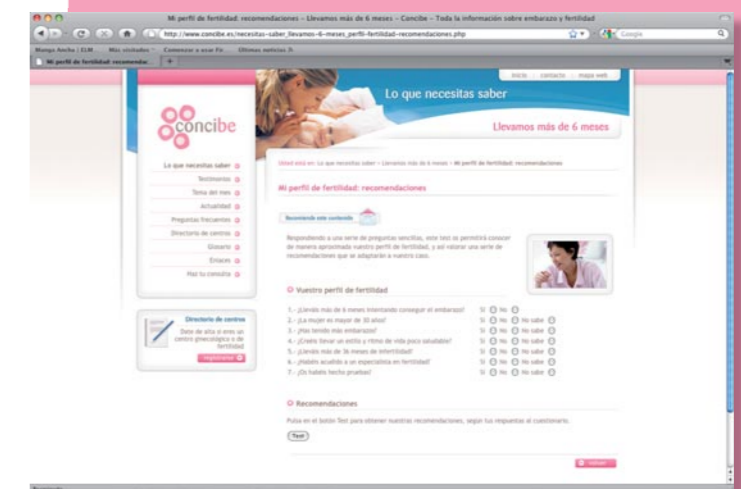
Mi perfil de fertilidad: recomendaciones – Llevamos más de 6 meses – Concibe – Toda la información sobre embarazo y fertilidad

http://www.concibe.es/necesitas-saber_llevamos-6-meses_perfil-fertilidad-recomendaciones.php

Google

Manga Ancha | ELM... Más visitados Comenzar a usar Fi... Últimas noticias

Mi perfil de fertilidad: recomendac...

inicio | contacto | mapa web

Lo que necesitas saber

concibe

Llevamos más de 6 meses

Lo que necesitas saber
Testimonios
Tema del mes
Actualidad
Preguntas frecuentes
Directorio de centros
Glosario
Enlaces
Haz tu consulta

Usted está en: Lo que necesitas saber > Llevamos más de 6 meses > Mi perfil de fertilidad: recomendaciones

Mi perfil de fertilidad: recomendaciones

Recomienda este contenido

Respondiendo a una serie de preguntas sencillas, este test te permitirá conocer de manera aproximada vuestro perfil de fertilidad, y así valorar una serie de recomendaciones que se adaptarán a vuestro caso.

Vuestro perfil de fertilidad

1.- ¿Lleváis más de 6 meses intentando conseguir el embarazo? Sí No
2.- ¿La mujer es mayor de 30 años? Sí No No sabe
3.- ¿Has tenido más embarazos? Sí No No sabe
4.- ¿Créeis llevar un estilo y ritmo de vida poco saludable? Sí No No sabe
5.- ¿Lleváis más de 36 meses de infertilidad? Sí No No sabe
6.- ¿Habéis acudido a un especialista en fertilidad? Sí No No sabe
7.- ¿Os habéis hecho pruebas? Sí No No sabe

Directorio de centros

Date de alta si eres un centro ginecológico o de fertilidad

Registrarse

Recomendaciones

Pulsa en el botón Test para obtener nuestras recomendaciones, según tus respuestas al cuestionario.

Test

volver